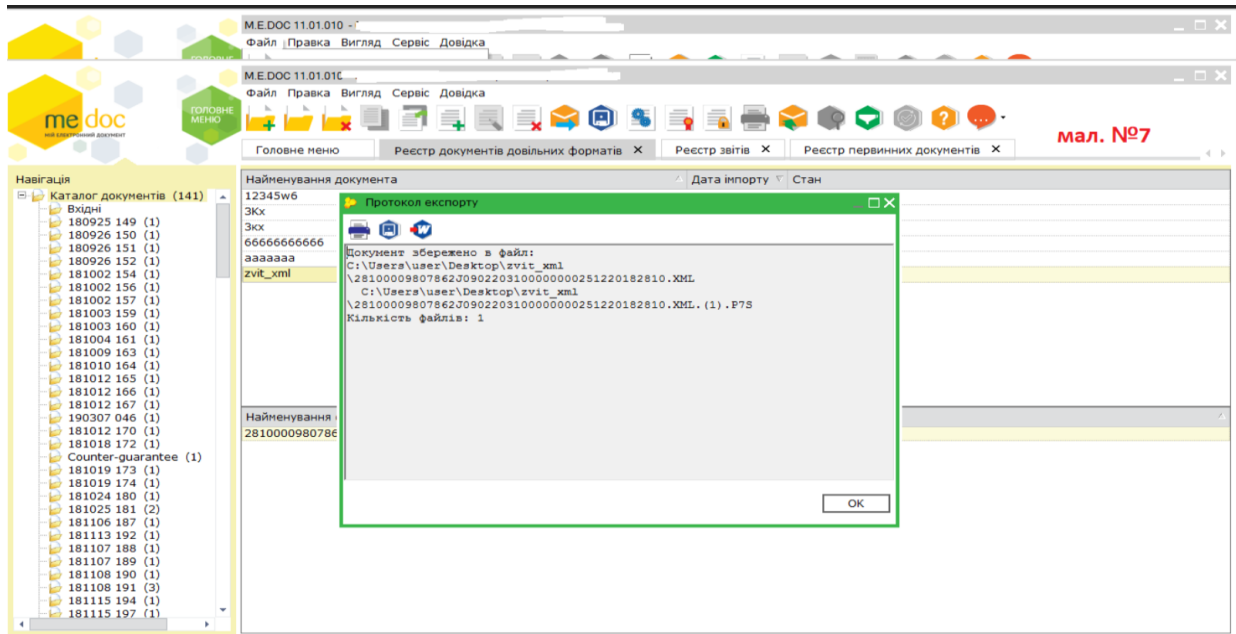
M.E.DOC 11.01.010 -

Файл Правка Вигляд Сервіс Довідка

M.E.DOC 11.01.010

Файл Правка Вигляд Сервіс Довідка

me doc
мій електронний документ

ГОЛОВНЕ МЕНЮ

мал. №7

Головне меню | Реєстр документів довільних форматів ✕ | Реєстр звітів ✕ | Реєстр первинних документів ✕

Навігація

Каталог документів (141)
Вхідні
180925 149 (1)
180926 150 (1)
180926 151 (1)
180926 152 (1)
181002 154 (1)
181002 156 (1)
181002 157 (1)
181003 159 (1)
181003 160 (1)
181004 161 (1)
181009 163 (1)
181010 164 (1)
181012 165 (1)
181012 166 (1)
181012 167 (1)
190307 046 (1)
181012 170 (1)
181018 172 (1)
Counter-guarantee (1)
181019 173 (1)
181019 174 (1)
181024 180 (1)
181025 181 (2)
181106 187 (1)
181113 192 (1)
181107 188 (1)
181107 189 (1)
181108 190 (1)
181108 191 (3)
181115 194 (1)
181115 197 (1)

| Найменування документа | Дата імпорту | Стан |
|---|---|---|
| 12345w6 | | |
| 3Кх | | |
| 3кх | | |
| 66666666666 | | |
| ааааааа | | |
| zvit_xml | | |

Найменування
2810000980786

Протокол експорту

Документ збережено в файл:
C:\Users\user\Desktop\zvit_xml
\28100009807862J0902203100000000251220182810.XML
C:\Users\user\Desktop\zvit_xml
\28100009807862J0902203100000000251220182810.XML.(1).P7S
Кількість файлів: 1

OK